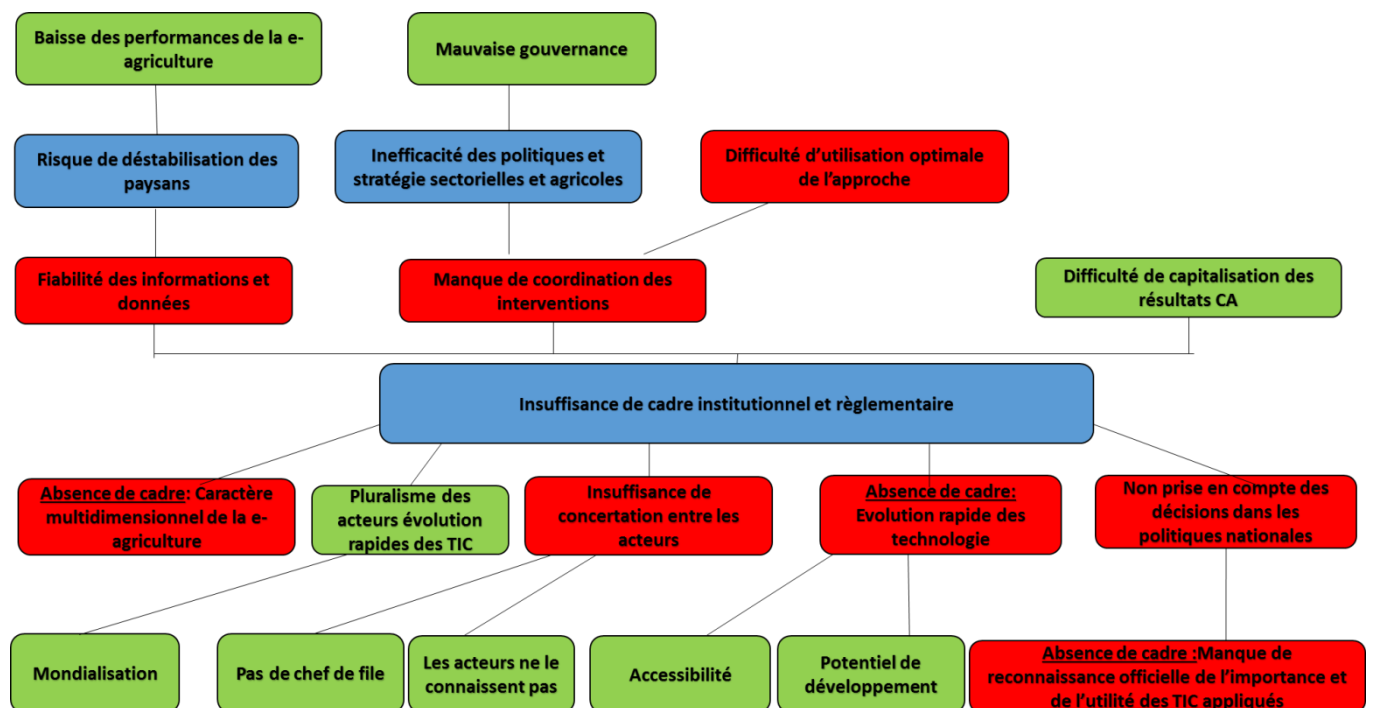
Baisse des performances de la e-agriculture

Mauvaise gouvernance

Risque de déstabilisation des paysans

Inefficacité des politiques et stratégie sectorielles et agricoles

Difficulté d'utilisation optimale de l'approche

Fiabilité des informations et données

Manque de coordination des interventions

Difficulté de capitalisation des résultats CA

Insuffisance de cadre institutionnel et règlementaire

Absence de cadre: Caractère multidimensionnel de la e-agriculture

Pluralisme des acteurs évolution rapides des TIC

Insuffisance de concertation entre les acteurs

Absence de cadre: Evolution rapide des technologie

Non prise en compte des décisions dans les politiques nationales

Mondialisation

Pas de chef de file

Les acteurs ne le connaissent pas

Accessibilité

Potentiel de développement

Absence de cadre :Manque de reconnaissance officielle de l'importance et de l'utilité des TIC appliqués